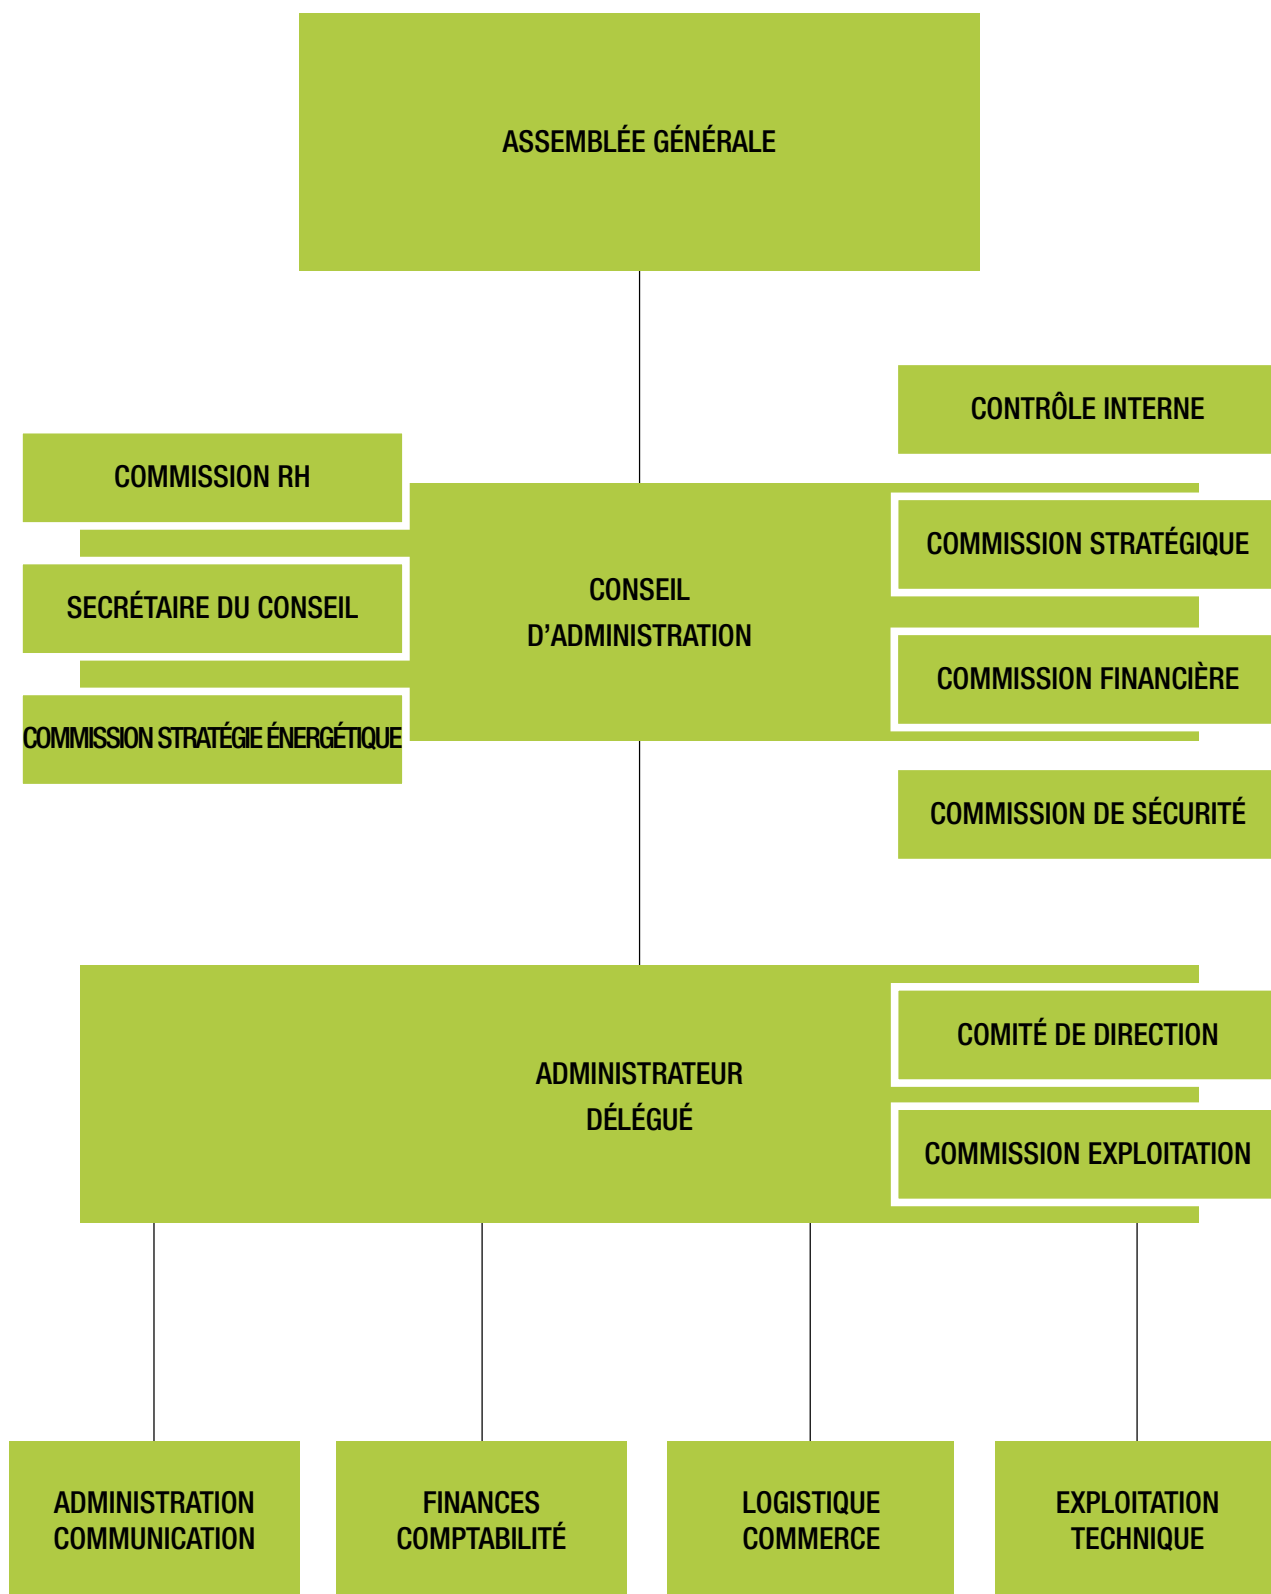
ASSEMBLÉE GÉNÉRALE

CONTRÔLE INTERNE

COMMISSION RH

CONSEIL D'ADMINISTRATION

COMMISSION STRATÉGIQUE

SECRÉTAIRE DU CONSEIL

COMMISSION FINANCIÈRE

COMMISSION STRATÉGIE ÉNERGÉTIQUE

COMMISSION DE SÉCURITÉ

ADMINISTRATEUR DÉLÉGUÉ

COMITÉ DE DIRECTION

COMMISSION EXPLOITATION

ADMINISTRATION COMMUNICATION

FINANCES COMPTABILITÉ

LOGISTIQUE COMMERCE

EXPLOITATION TECHNIQUE